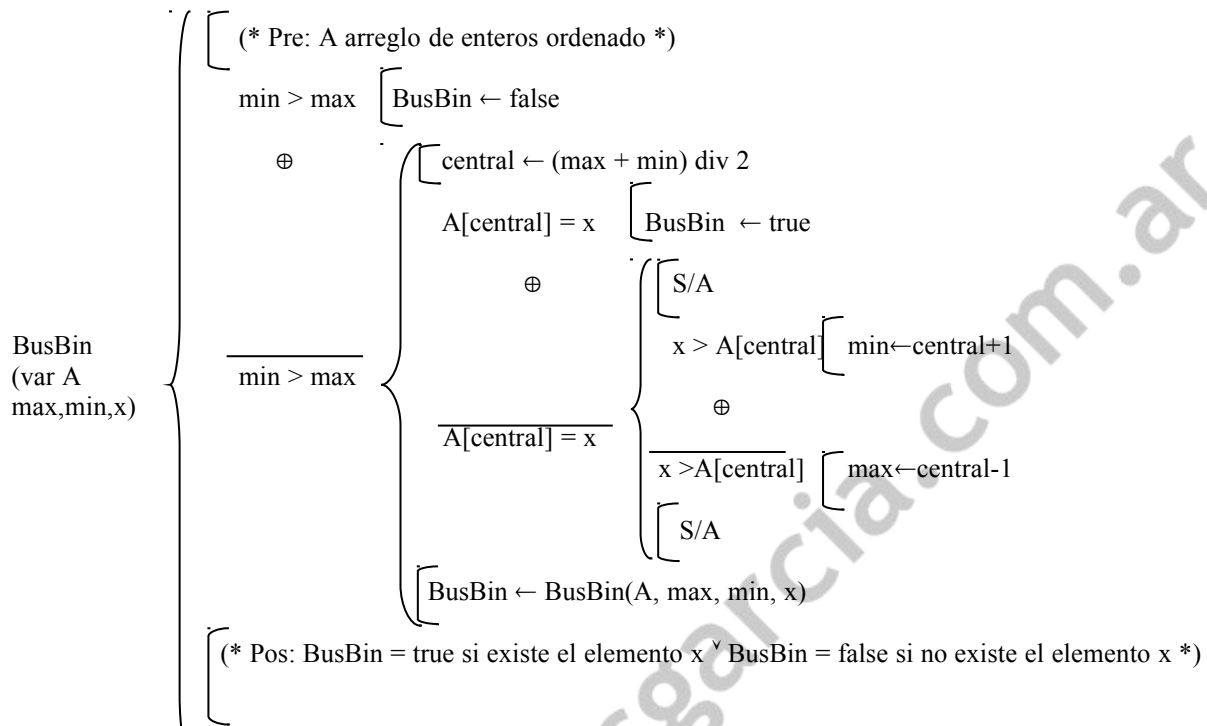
BusBin (var A max,min,x)

(* Pre: A arreglo de enteros ordenado *)

min > max BusBin ← false

⊕

$\overline{\text{min > max}}$

central ← (max + min) div 2

A[central] = x BusBin ← true

⊕

$\overline{\text{A[central] = x}}$

S/A

x > A[central] min←central+1

⊕

$\overline{\text{x >A[central]}}$ max←central-1

S/A

BusBin ← BusBin(A, max, min, x)

(* Pos: BusBin = true si existe el elemento x $\vee$ BusBin = false si no existe el elemento x *)

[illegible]garcia.com.ar